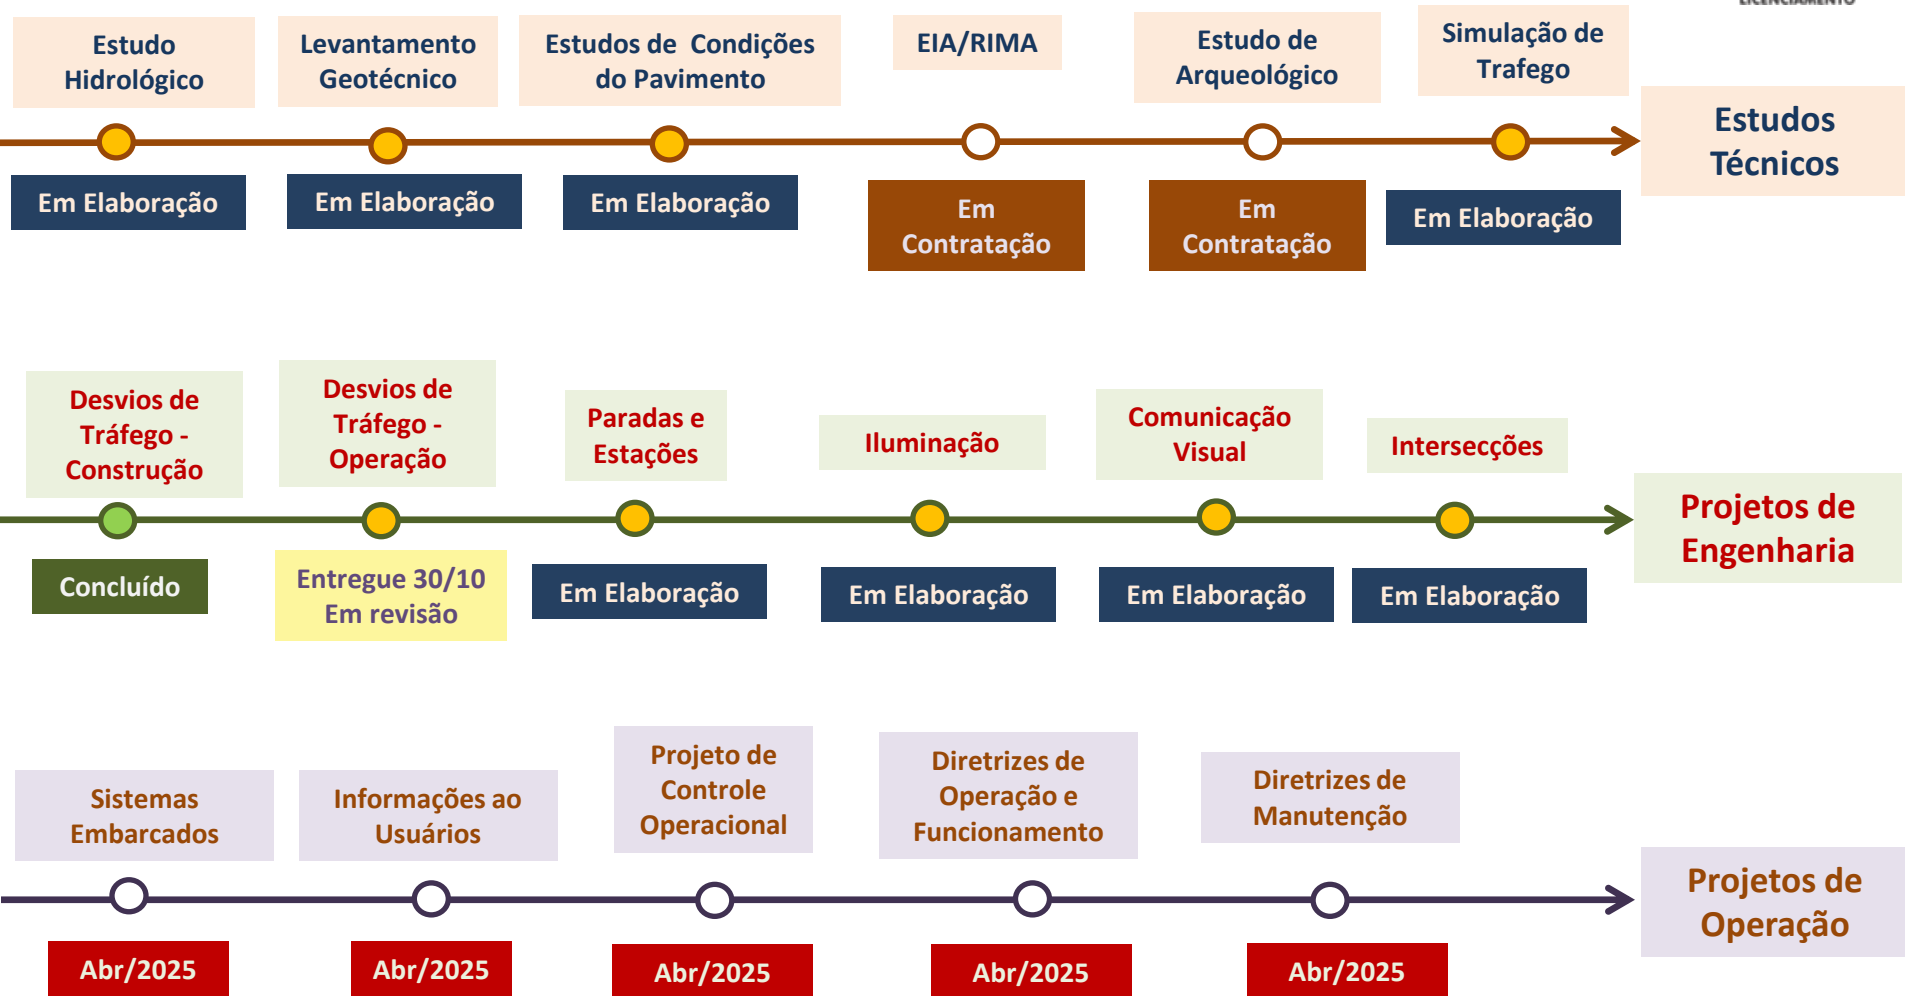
LICENCIAMENTO

Estudo Hidrológico

Levantamento Geotécnico

Estudos de Condições do Pavimento

EIA/RIMA

Estudo de Arqueológico

Simulação de Trafego

Estudos Técnicos

Em Elaboração

Em Elaboração

Em Elaboração

Em Contratação

Em Contratação

Em Elaboração

Desvios de Tráfego - Construção

Desvios de Tráfego - Operação

Paradas e Estações

Iluminação

Comunicação Visual

Intersecções

Projetos de Engenharia

Concluído

Entregue 30/10
Em revisão

Em Elaboração

Em Elaboração

Em Elaboração

Em Elaboração

Sistemas Embarcados

Informações ao Usuários

Projeto de Controle Operacional

Diretrizes de Operação e Funcionamento

Diretrizes de Manutenção

Projetos de Operação

Abr/2025

Abr/2025

Abr/2025

Abr/2025

Abr/2025